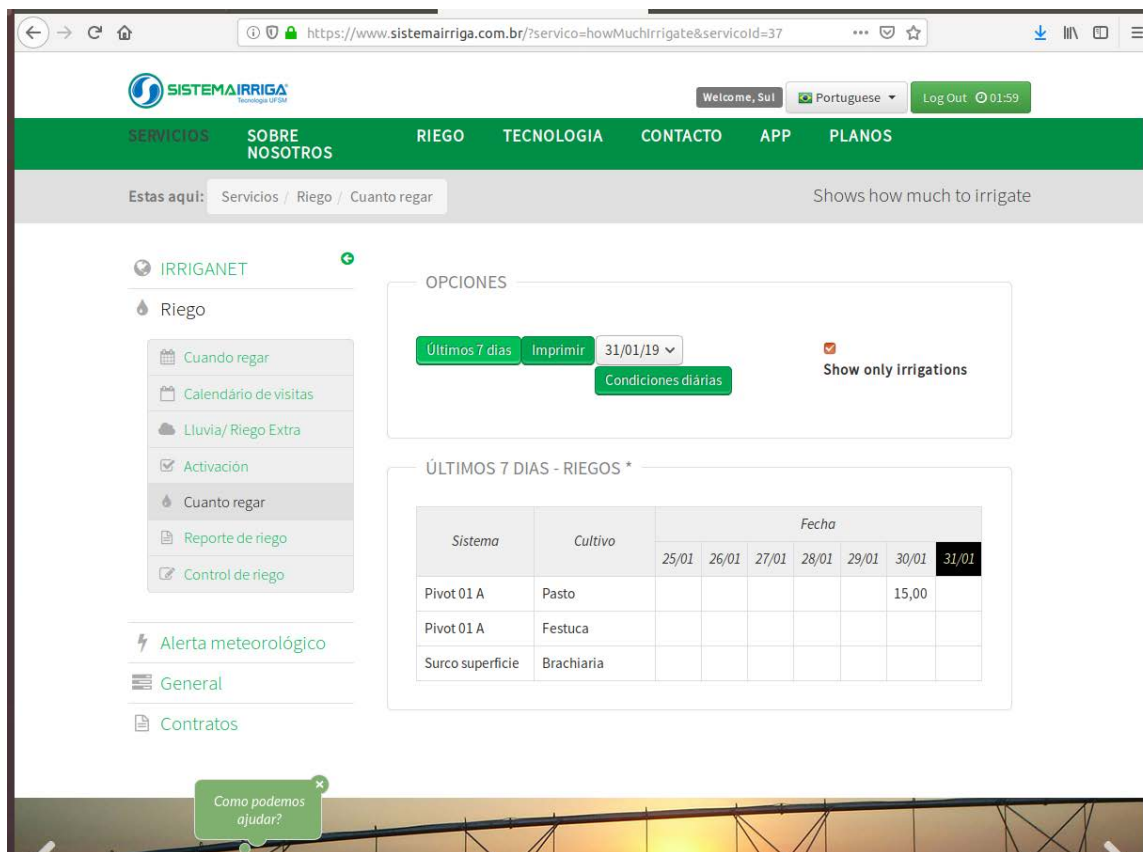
https://www.sistemairriga.com.br/?servico=howMuchIrrigate&servicoId=37

SISTEMAIRRIGA
Tecnologia UFSM

Welcome, Sul
Portuguese
Log Out 01:59

SERVICIOS
SOBRE NOSOTROS
RIEGO
TECNOLOGIA
CONTACTO
APP
PLANOS

Estas aqui: Servicios / Riego / Cuanto regar

Shows how much to irrigate

IRRIGANET
Riego
Cuando regar
Calendário de visitas
Lluvia/ Riego Extra
Activación
Cuanto regar
Reporte de riego
Control de riego
Alerta meteorológico
General
Contratos

OPCIONES

Últimos 7 dias
Imprimir
31/01/19
Condiciones diárias
Show only irrigations

ÚLTIMOS 7 DIAS - RIEGOS *

| Sistema | Cultivo | Fecha 25/01 | 26/01 | 27/01 | 28/01 | 29/01 | 30/01 | 31/01 |
|---|---|---|---|---|---|---|---|---|
| Pivot 01 A | Pasto | | | | | | 15,00 | |
| Pivot 01 A | Festuca | | | | | | | |
| Surco superficie | Brachiaria | | | | | | | |

Como podemos ajudar?